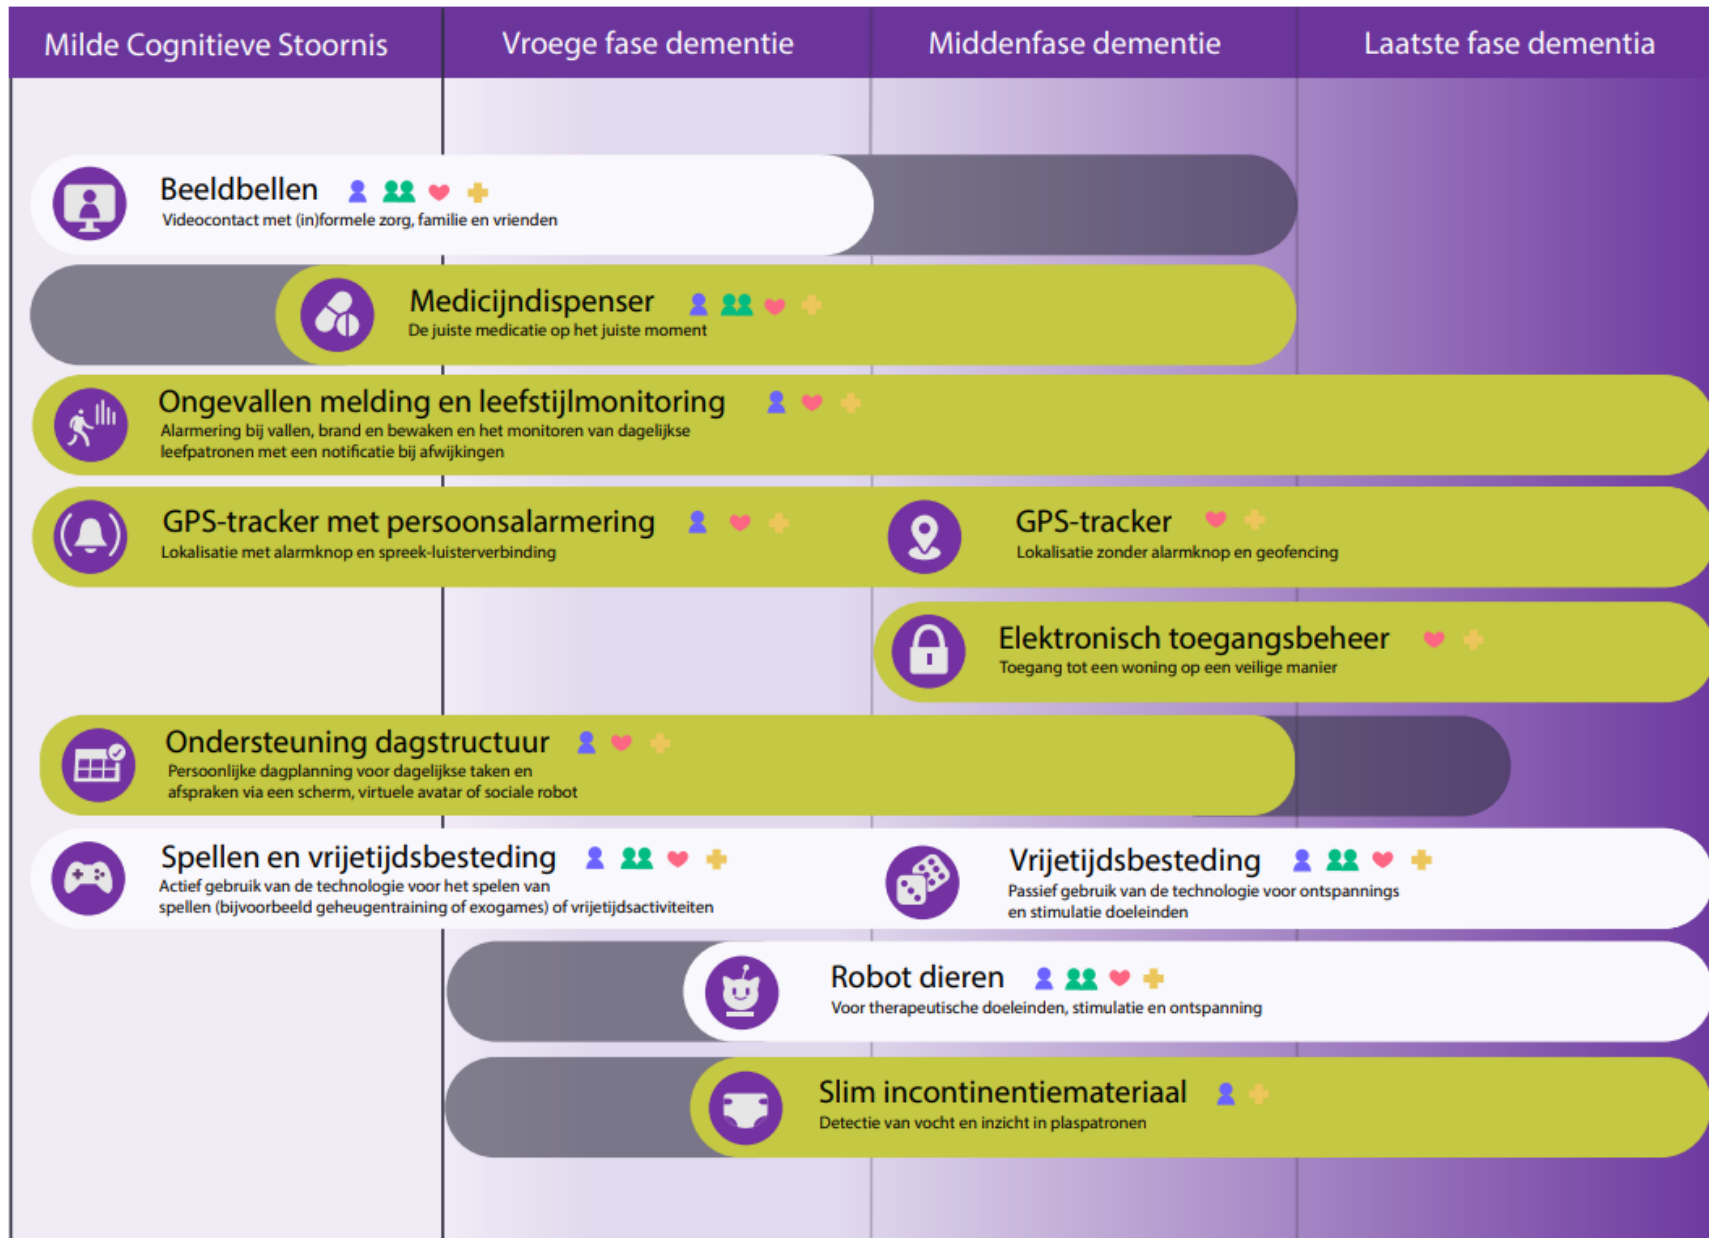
Milde Cognitieve Stoornis

Vroege fase dementie

Middenfase dementie

Laatste fase dementia

Beeldbellen
Videocontact met (in)formele zorg, familie en vrienden

Medicijndispenser
De juiste medicatie op het juiste moment

Ongevallen melding en leefstijlmonitoring
Alarmering bij vallen, brand en bewaken en het monitoren van dagelijkse leefpatronen met een notificatie bij afwijkingen

GPS-tracker met persoonsalarmering
Lokalisatie met alarmknop en spreek-luisterverbinding

GPS-tracker
Lokalisatie zonder alarmknop en geofencing

Elektronisch toegangsbeheer
Toegang tot een woning op een veilige manier

Ondersteuning dagstructuur
Persoonlijke dagplanning voor dagelijkse taken en afspraken via een scherm, virtuele avatar of sociale robot

Spellen en vrijetijdsbesteding
Actief gebruik van de technologie voor het spelen van spellen (bijvoorbeeld geheugentraining of exogames) of vrijetijdsactiviteiten

Vrijetijdsbesteding
Passief gebruik van de technologie voor ontspannings en stimulatie doeleinden

Robot dieren
Voor therapeutische doeleinden, stimulatie en ontspanning

Slim incontinentiemateriaal
Detectie van vocht en inzicht in plaspatronen